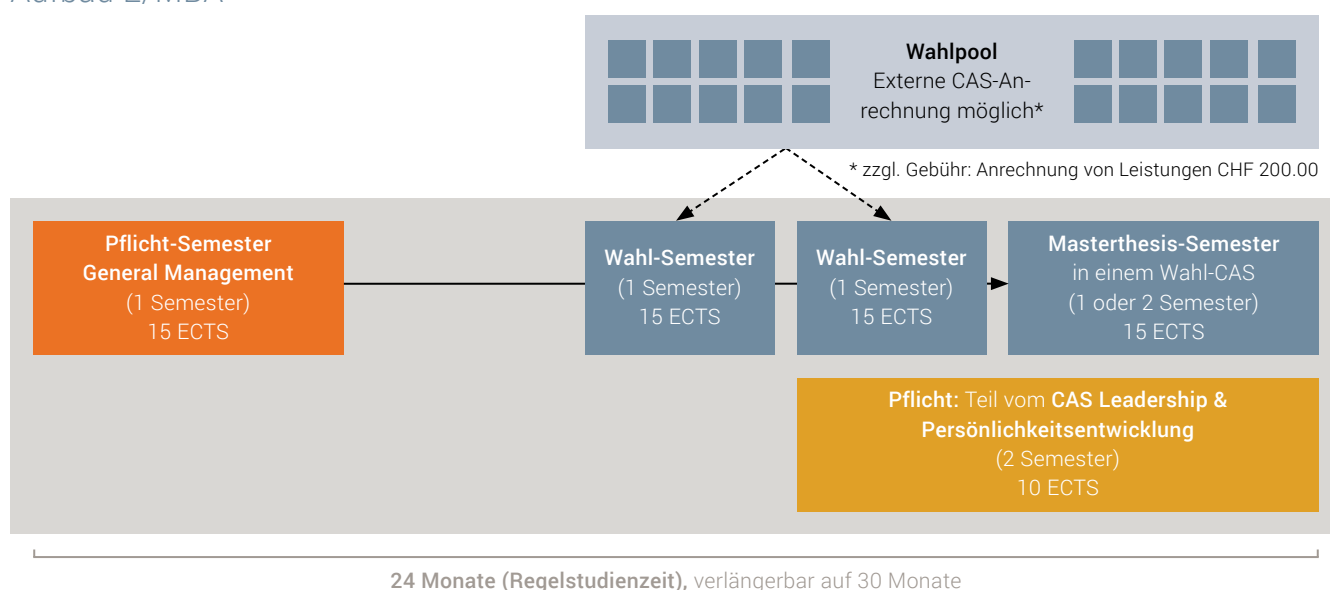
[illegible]

**Wahlpool**
Externe CAS-Anrechnung möglich*

* zzgl. Gebühr: Anrechnung von Leistungen CHF 200.00

**Pflicht-Semester General Management**
(1 Semester)
15 ECTS

**Wahl-Semester**
(1 Semester)
15 ECTS

**Wahl-Semester**
(1 Semester)
15 ECTS

**Masterthesis-Semester**
in einem Wahl-CAS
(1 oder 2 Semester)
15 ECTS

**Pflicht:** Teil vom **CAS Leadership & Persönlichkeitsentwicklung**
(2 Semester)
10 ECTS

**24 Monate (Regelstudienzeit),** verlängerbar auf 30 Monate